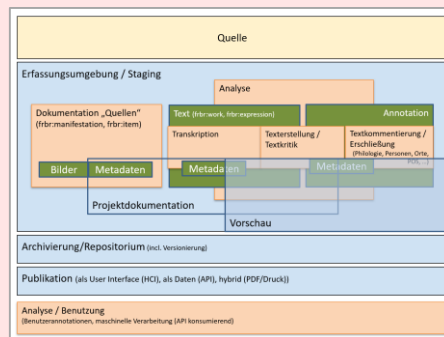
Quelle

Erfassungsumgebung / Staging

Analyse

Dokumentation „Quellen“ (frbr:manifestation, frbr:item)

Text (frbr:work, frbr:expression)

Annotation

Transkription

Texterstellung / Textkritik

Textkommentierung / Erschließung (Philologie, Personen, Orte, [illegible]

Bilder

Metadaten

Metadaten

Metadaten

Projektdokumentation

Vorschau

Archivierung/Repositorium (incl. Versionierung)

Publikation (als User Interface (HCI), als Daten (API), hybrid (PDF/Druck))

Analyse / Benutzung (Benutzerannotationen, maschinelle Verarbeitung (API konsumierend)